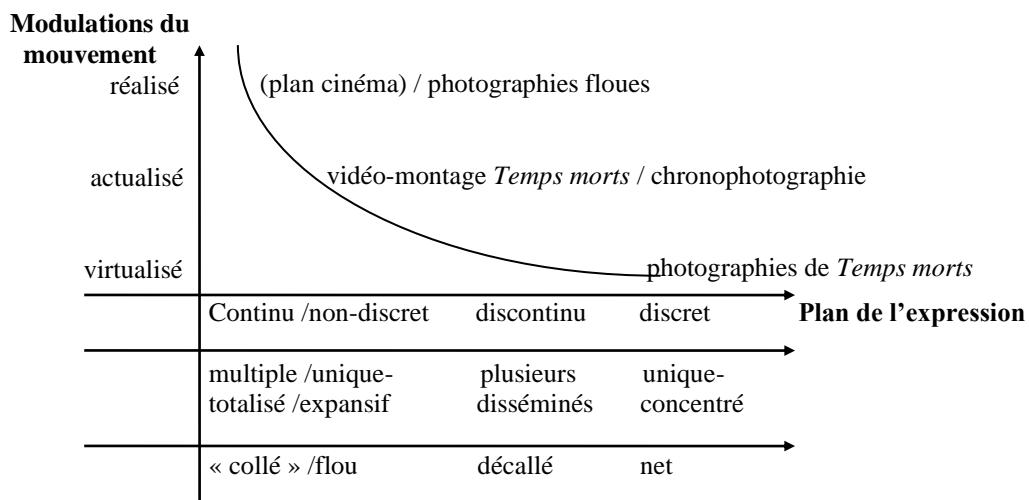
**Modulations du mouvement**

réalisé

(plan cinéma) / photographies floues

actualisé

vidéo-montage *Temps morts* / chronophotographie

virtualisé

photographies de *Temps morts*

Continu /non-discret discontinu discret

**Plan de l'expression**

multiple /unique-totalisé /expansif plusieurs disséminés unique-concentré

« collé » /flou décallé net